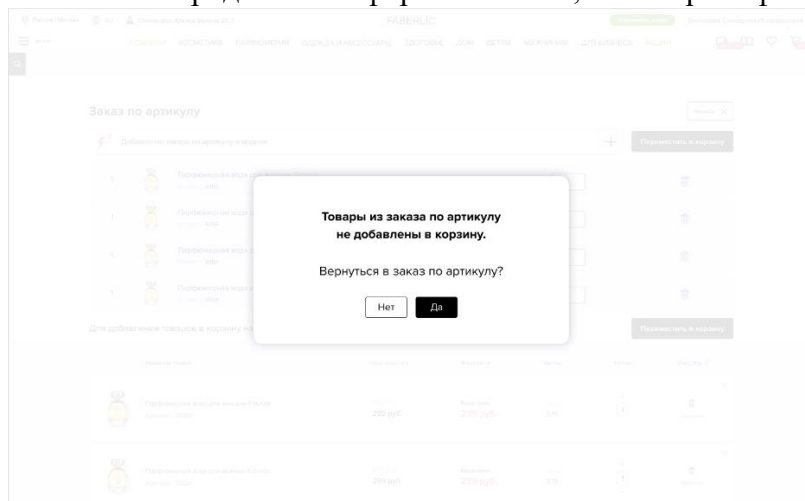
FABERLIC

НОВИНКИ КОСМЕТИКА ПАРФЮМЕРИЯ ОДЕЖДА И АКСЕССУАРЫ ЗДОРОВЬЕ ДОМ ДЕТЯМ МУЖЧИНАМ ДЛЯ БИЗНЕСА

Заказ по артикулу

Добавление товара по артикулу в корзине

Переместить в корзину

Парфюмерная вода

Товары из заказа по артикулу не добавлены в корзину.

Вернуться в заказ по артикулу?

Нет

Да

Для добавления товаров в корзину на

Переместить в корзину

Парфюмерная вода для женщин

220 руб.

Парфюмерная вода для женщин

290 руб.